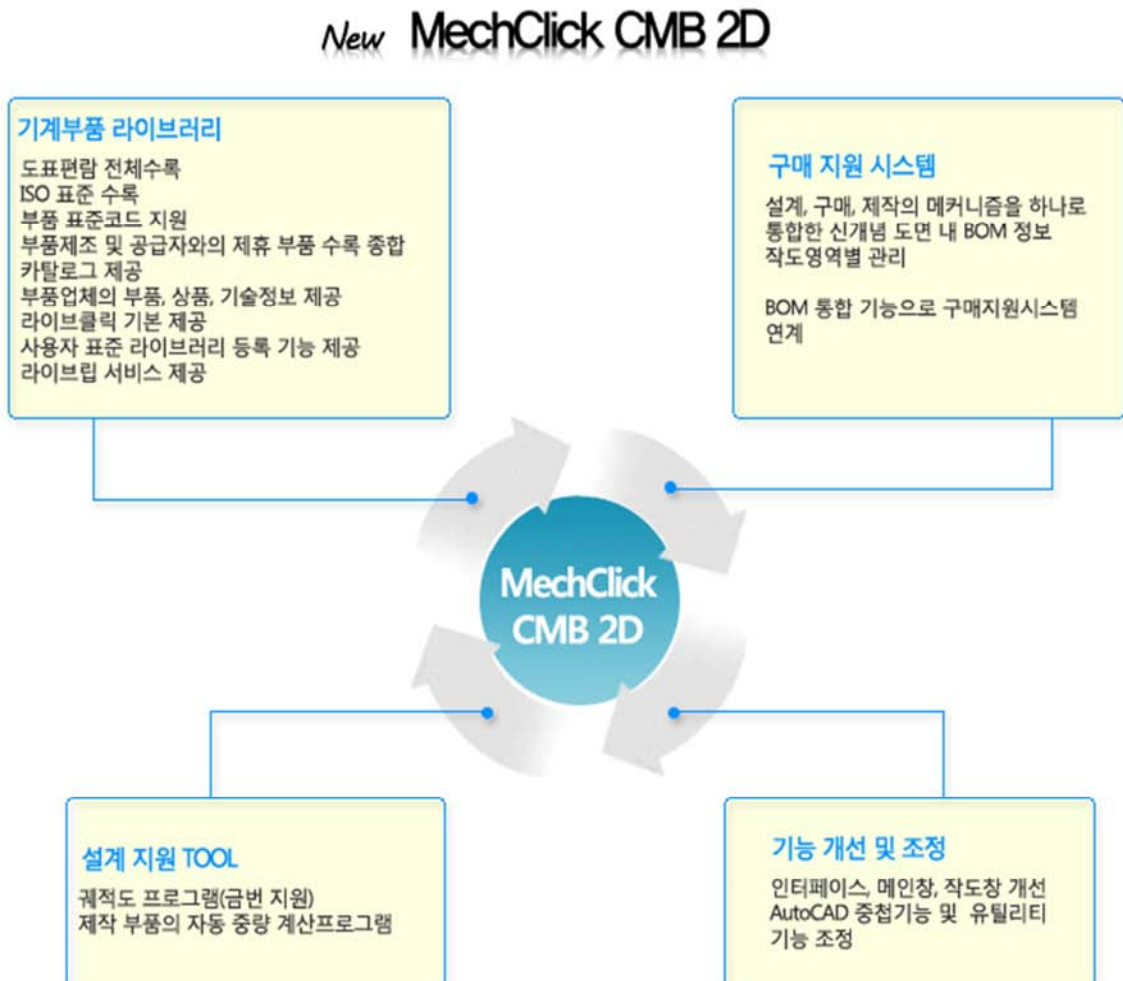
New MechClick CMB 2D

기계부품 라이브러리

도표편람 전체수록
ISO 표준 수록
부품 표준코드 지원
부품제조 및 공급자와의 제휴 부품 수록 종합 카탈로그 제공
부품업체의 부품, 상품, 기술정보 제공
라이브클릭 기본 제공
사용자 표준 라이브러리 등록 기능 제공
라이브립 서비스 제공

구매 지원 시스템

설계, 구매, 제작의 메커니즘을 하나로 통합한 신개념 도면 내 BOM 정보 작도영역별 관리

BOM 통합 기능으로 구매지원시스템 연계

MechClick CMB 2D

설계 지원 TOOL

궤적도 프로그램(금번 지원)
제작 부품의 자동 중량 계산프로그램

기능 개선 및 조정

인터페이스, 메인창, 작도창 개선
AutoCAD 중첩기능 및 유틸리티 기능 조정